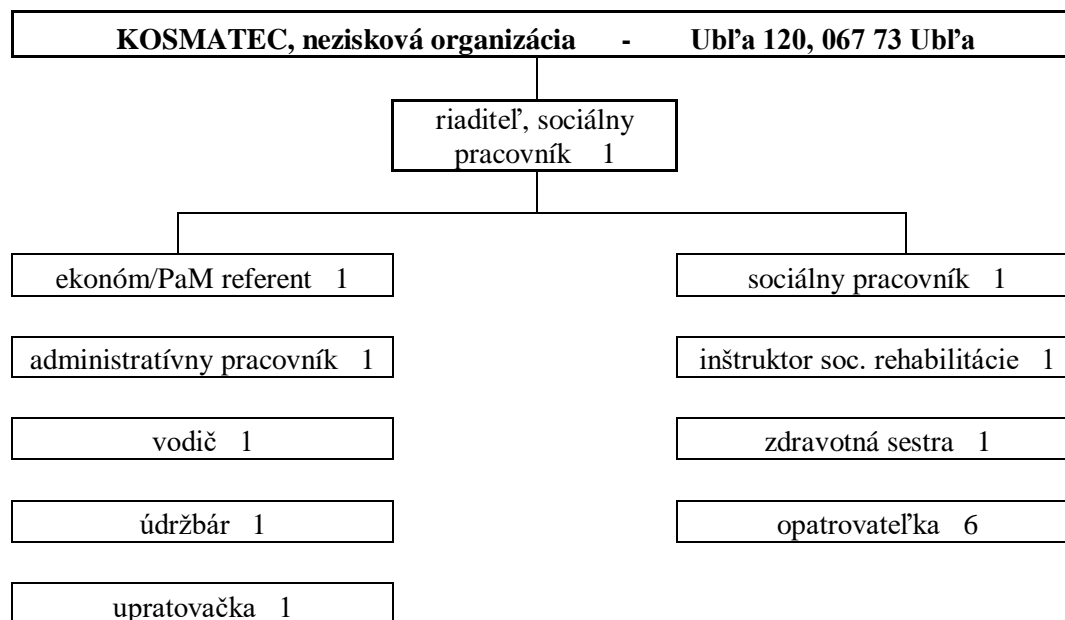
KOSMATEC, nezisková organizácia - Ubľa 120, 067 73 Ubľa

riaditeľ, sociálny pracovník 1

ekonóm/PaM referent 1

administratívny pracovník 1

vodič 1

údržbár 1

upratovačka 1

sociálny pracovník 1

inštruktor soc. rehabilitácie 1

zdravotná sestra 1

opatrovateľka 6